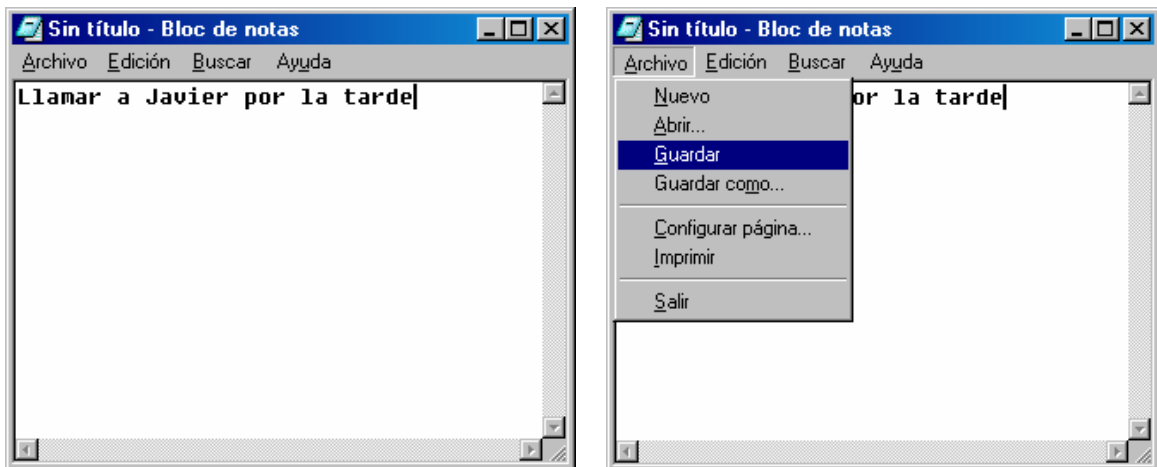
Sin título - Bloc de notas
Archivo Edición Buscar Ayuda
Llamar a Javier por la tarde

Sin título - Bloc de notas
Archivo Edición Buscar Ayuda
Nuevo
Abrir...
Guardar
Guardar como...
Configurar página...
Imprimir
Salir
or la tarde